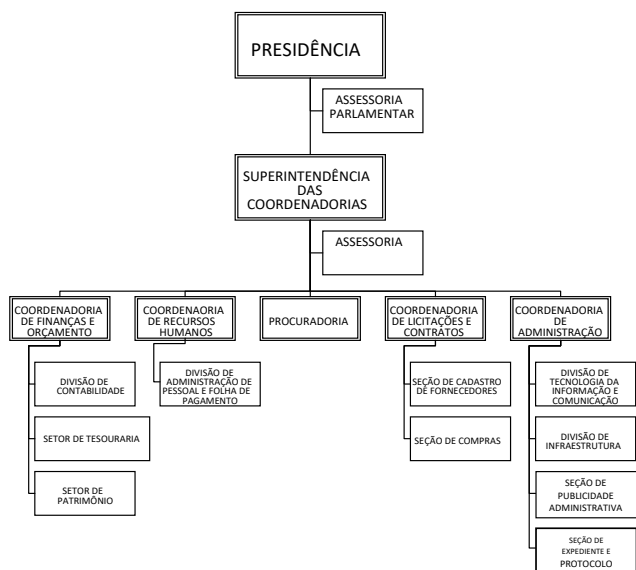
PRESIDÊNCIA

ASSESSORIA PARLAMENTAR

SUPERINTENDÊNCIA DAS COORDENADORIAS

ASSESSORIA

COORDENADORIA DE FINANÇAS E ORÇAMENTO

DIVISÃO DE CONTABILIDADE

SETOR DE TESOURARIA

SETOR DE PATRIMÔNIO

COORDENAORIA DE RECURSOS HUMANOS

DIVISÃO DE ADMINISTRAÇÃO DE PESSOAL E FOLHA DE PAGAMENTO

PROCURADORIA

COORDENADORIA DE LICITAÇÕES E CONTRATOS

SEÇÃO DE CADASTRO DE FORNECEDORES

SEÇÃO DE COMPRAS

COORDENADORIA DE ADMINISTRAÇÃO

DIVISÃO DE TECNOLOGIA DA INFORMAÇÃO E COMUNICAÇÃO

DIVISÃO DE INFRAESTRUTURA

SEÇÃO DE PUBLICIDADE ADMINISTRATIVA

SEÇÃO DE EXPEDIENTE E PROTOCOLO